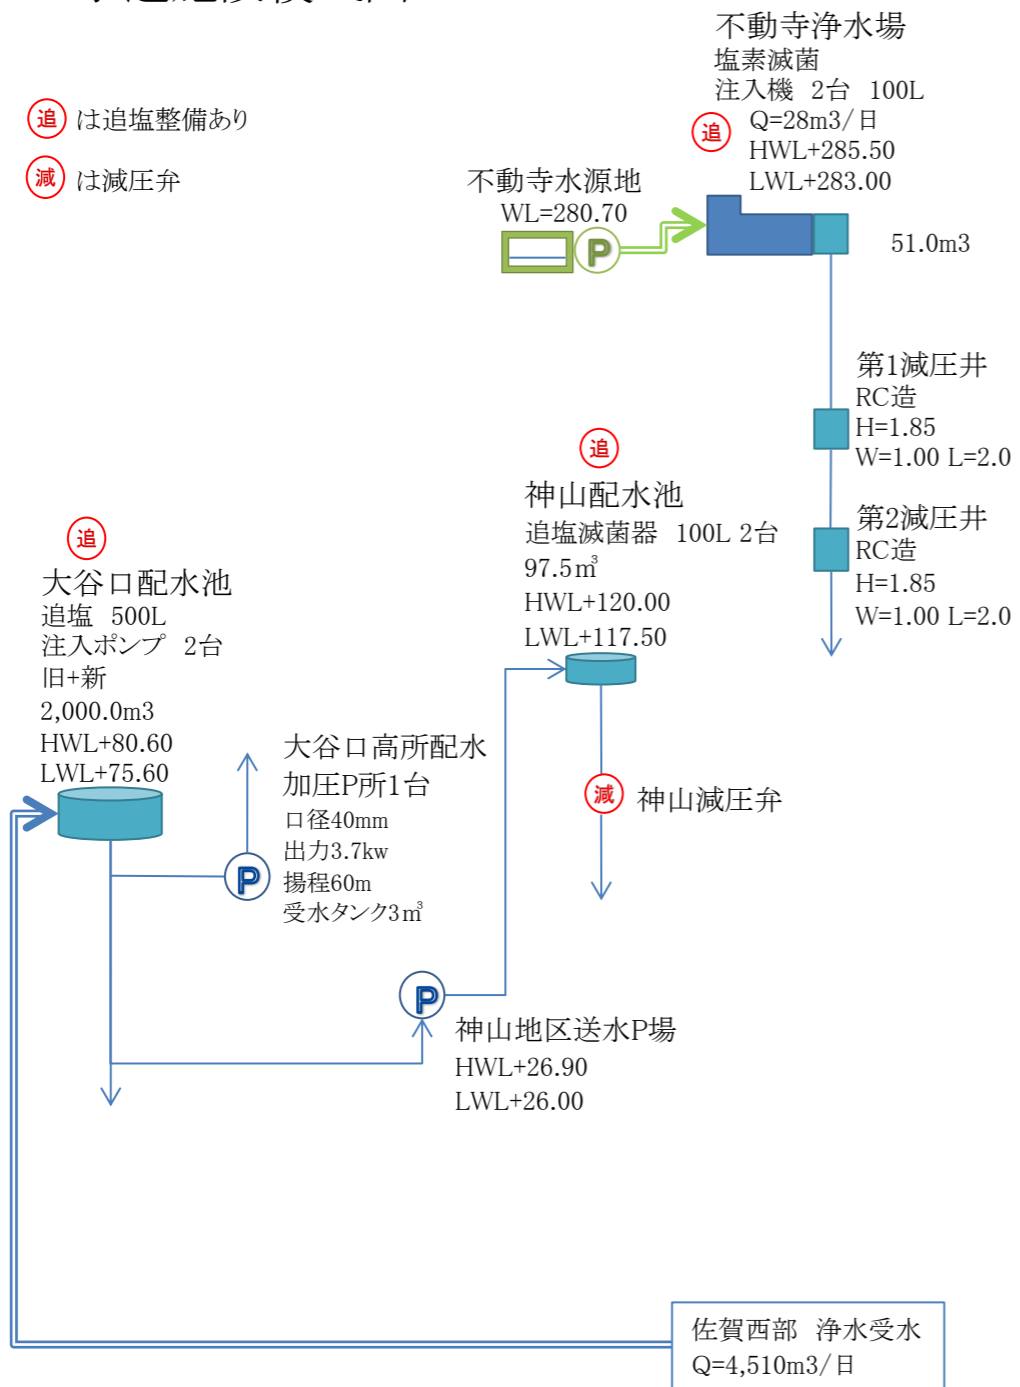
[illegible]

追 は追塩整備あり

減 は減圧弁

不動寺浄水場
塩素滅菌
注入機 2台 100L
追 Q=28m3/日
HWL+285.50
LWL+283.00

不動寺水源地
WL=280.70

P

51.0m3

第1減圧井
RC造
H=1.85
W=1.00 L=2.0

第2減圧井
RC造
H=1.85
W=1.00 L=2.0

追

神山配水池
追塩滅菌器 100L 2台
97.5㎥
HWL+120.00
LWL+117.50

追

大谷口配水池
追塩 500L
注入ポンプ 2台
旧+新
2,000.0m3
HWL+80.60
LWL+75.60

大谷口高所配水
加圧P所1台
口径40mm
出力3.7kw
揚程60m
受水タンク3㎥

P

減 神山減圧弁

P

神山地区送水P場
HWL+26.90
LWL+26.00

佐賀西部 浄水受水
Q=4,510m3/日